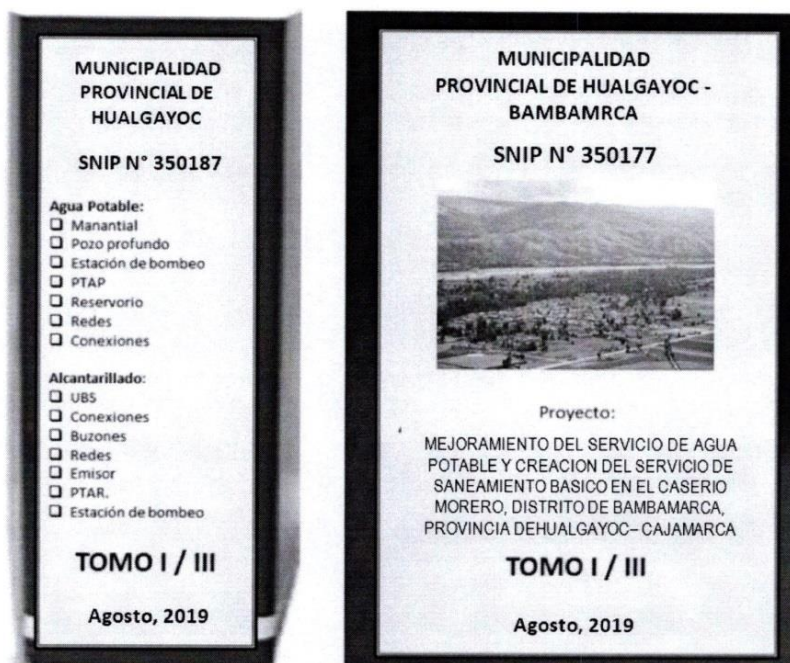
MUNICIPALIDAD PROVINCIAL DE HUALGAYOC

SNIP N° 350187

Agua Potable:
☐ Manantial
☐ Pozo profundo
☐ Estación de bombeo
☐ PTAP
☐ Reservorio
☐ Redes
☐ Conexiones

Alcantarillado:
☐ UBS
☐ Conexiones
☐ Buzones
☐ Redes
☐ Emisor
☐ PTAR.
☐ Estación de bombeo

TOMO I / III

Agosto, 2019

MUNICIPALIDAD PROVINCIAL DE HUALGAYOC - BAMBAMRCA

SNIP N° 350177

Proyecto:

MEJORAMIENTO DEL SERVICIO DE AGUA POTABLE Y CREACION DEL SERVICIO DE SANEAMIENTO BASICO EN EL CASERIO MORERO, DISTRITO DE BAMBAMARCA, PROVINCIA DEHUALGAYOC– CAJAMARCA

TOMO I / III

Agosto, 2019